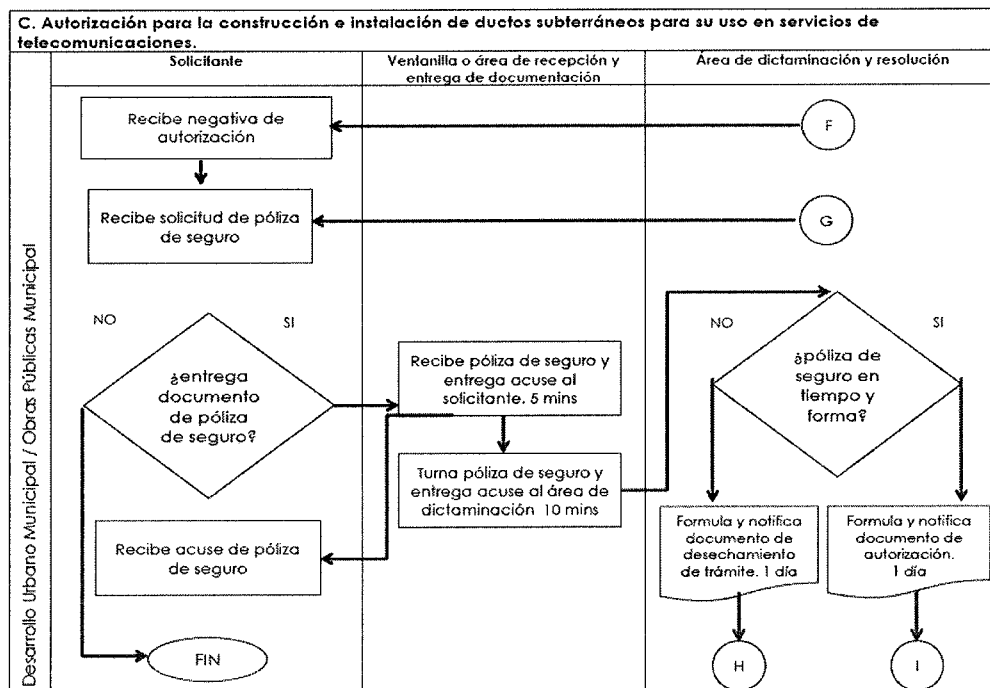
C. Autorización para la construcción e instalación de ductos subterráneos para su uso en servicios de telecomunicaciones.

Desarrollo Urbano Municipal / Obras Públicas Municipal

| Solicitante | Ventanilla o área de recepción y entrega de documentación | Área de dictaminación y resolución |
|---|---|---|

Recibe negativa de autorización

F

Recibe solicitud de póliza de seguro

G

NO

SI

¿entrega documento de póliza de seguro?

Recibe póliza de seguro y entrega acuse al solicitante. 5 mins

Turna póliza de seguro y entrega acuse al área de dictaminación 10 mins

NO

SI

¿póliza de seguro en tiempo y forma?

Formula y notifica documento de desechamiento de trámite. 1 día

Formula y notifica documento de autorización. 1 día

Recibe acuse de póliza de seguro

FIN

H

I